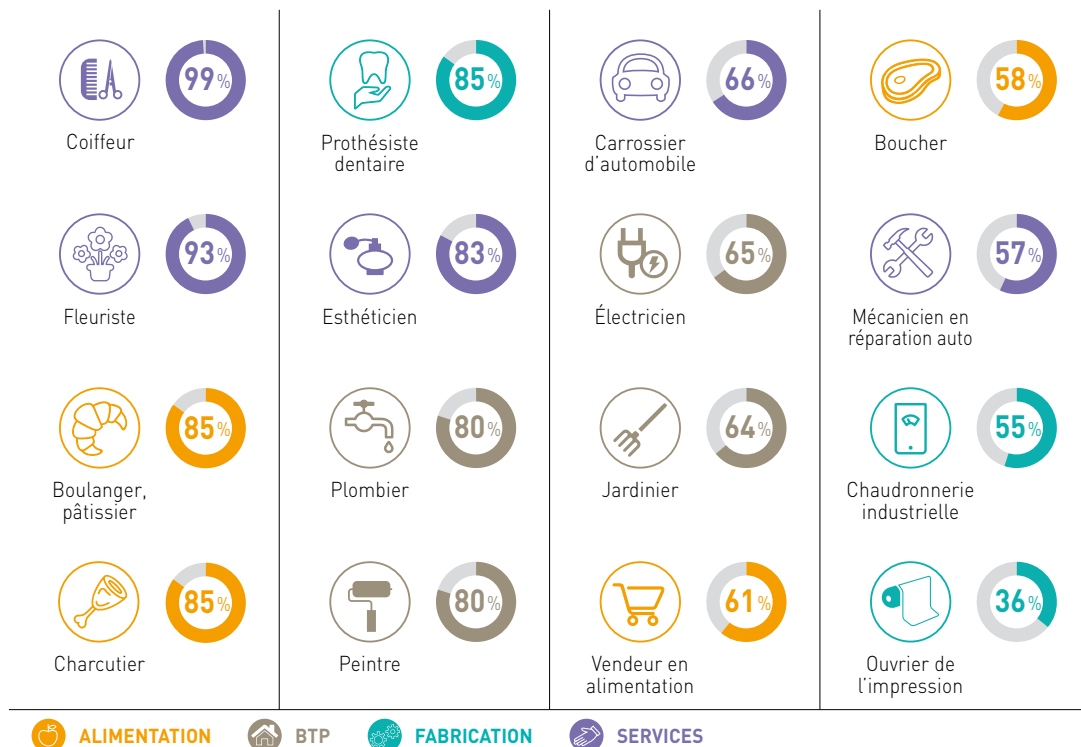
99%
Coiffeur

93%
Fleuriste

85%
Boulanger, pâtissier

85%
Charcutier

85%
Prothésiste dentaire

83%
Esthéticien

80%
Plombier

80%
Peintre

66%
Carrossier d'automobile

65%
Électricien

64%
Jardinier

61%
Vendeur en alimentation

58%
Boucher

57%
Mécanicien en réparation auto

55%
Chaudronnerie industrielle

36%
Ouvrier de l'impression

ALIMENTATION BTP FABRICATION SERVICES